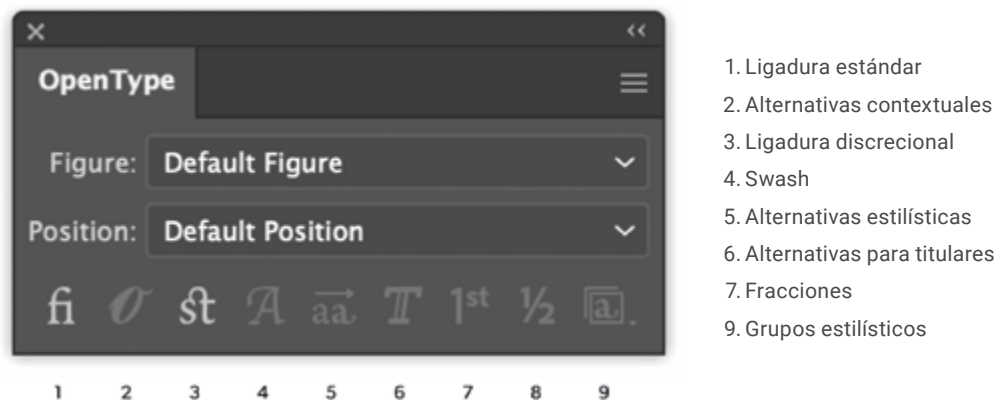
×
‹‹
OpenType
Figure: Default Figure
Position: Default Position
fi $\mathscr{O}$ st $\mathcal{A}$ $\overrightarrow{aa}$ $\mathbb{T}$ $1^{st}$ ½ [a]

1 2 3 4 5 6 7 8 9

1. Ligadura estándar
2. Alternativas contextuales
3. Ligadura discrecional
4. Swash
5. Alternativas estilísticas
6. Alternativas para titulares
7. Fracciones
9. Grupos estilísticos